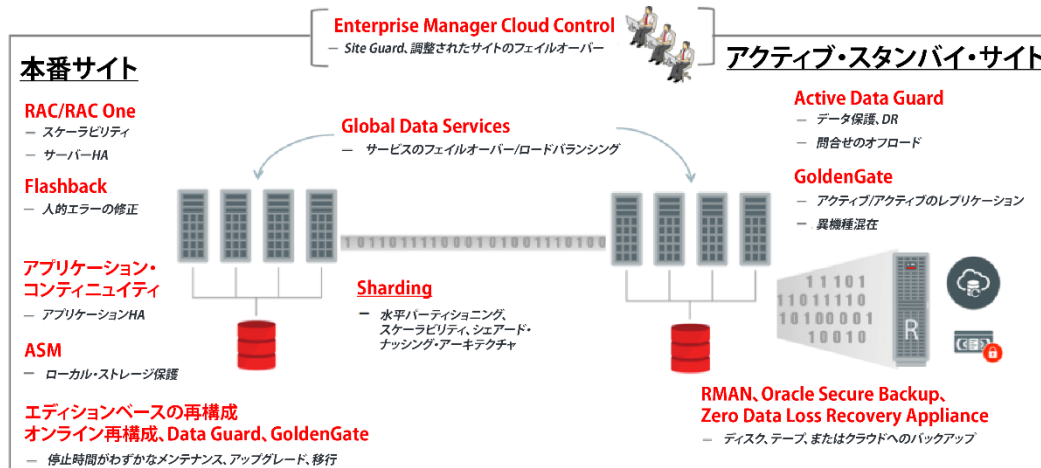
Enterprise Manager Cloud Control
— Site Guard、調整されたサイトのフェイルオーバー

本番サイト

アクティブ・スタンバイ・サイト

RAC/RAC One
— スケーラビリティ
— サーバーHA

Flashback
— 人的エラーの修正

アプリケーション・コンティニュイティ
— アプリケーションHA

ASM
— ローカル・ストレージ保護

エディションベースの再構成
オンライン再構成、Data Guard、GoldenGate
— 停止時間がわずかなメンテナンス、アップグレード、移行

Global Data Services
— サービスのフェイルオーバー/ロードバランシング

1010111110001010011101001

Sharding
— 水平パーティショニング、スケーラビリティ、シェアード・ナッシング・アーキテクチャ

Active Data Guard
— データ保護、DR
— 問合せのオフロード

GoldenGate
— アクティブ/アクティブのレプリケーション
— 異機種混在

11101
11011110
10100001
10010

R

RMAN、Oracle Secure Backup、
Zero Data Loss Recovery Appliance
— ディスク、テープ、またはクラウドへのバックアップ